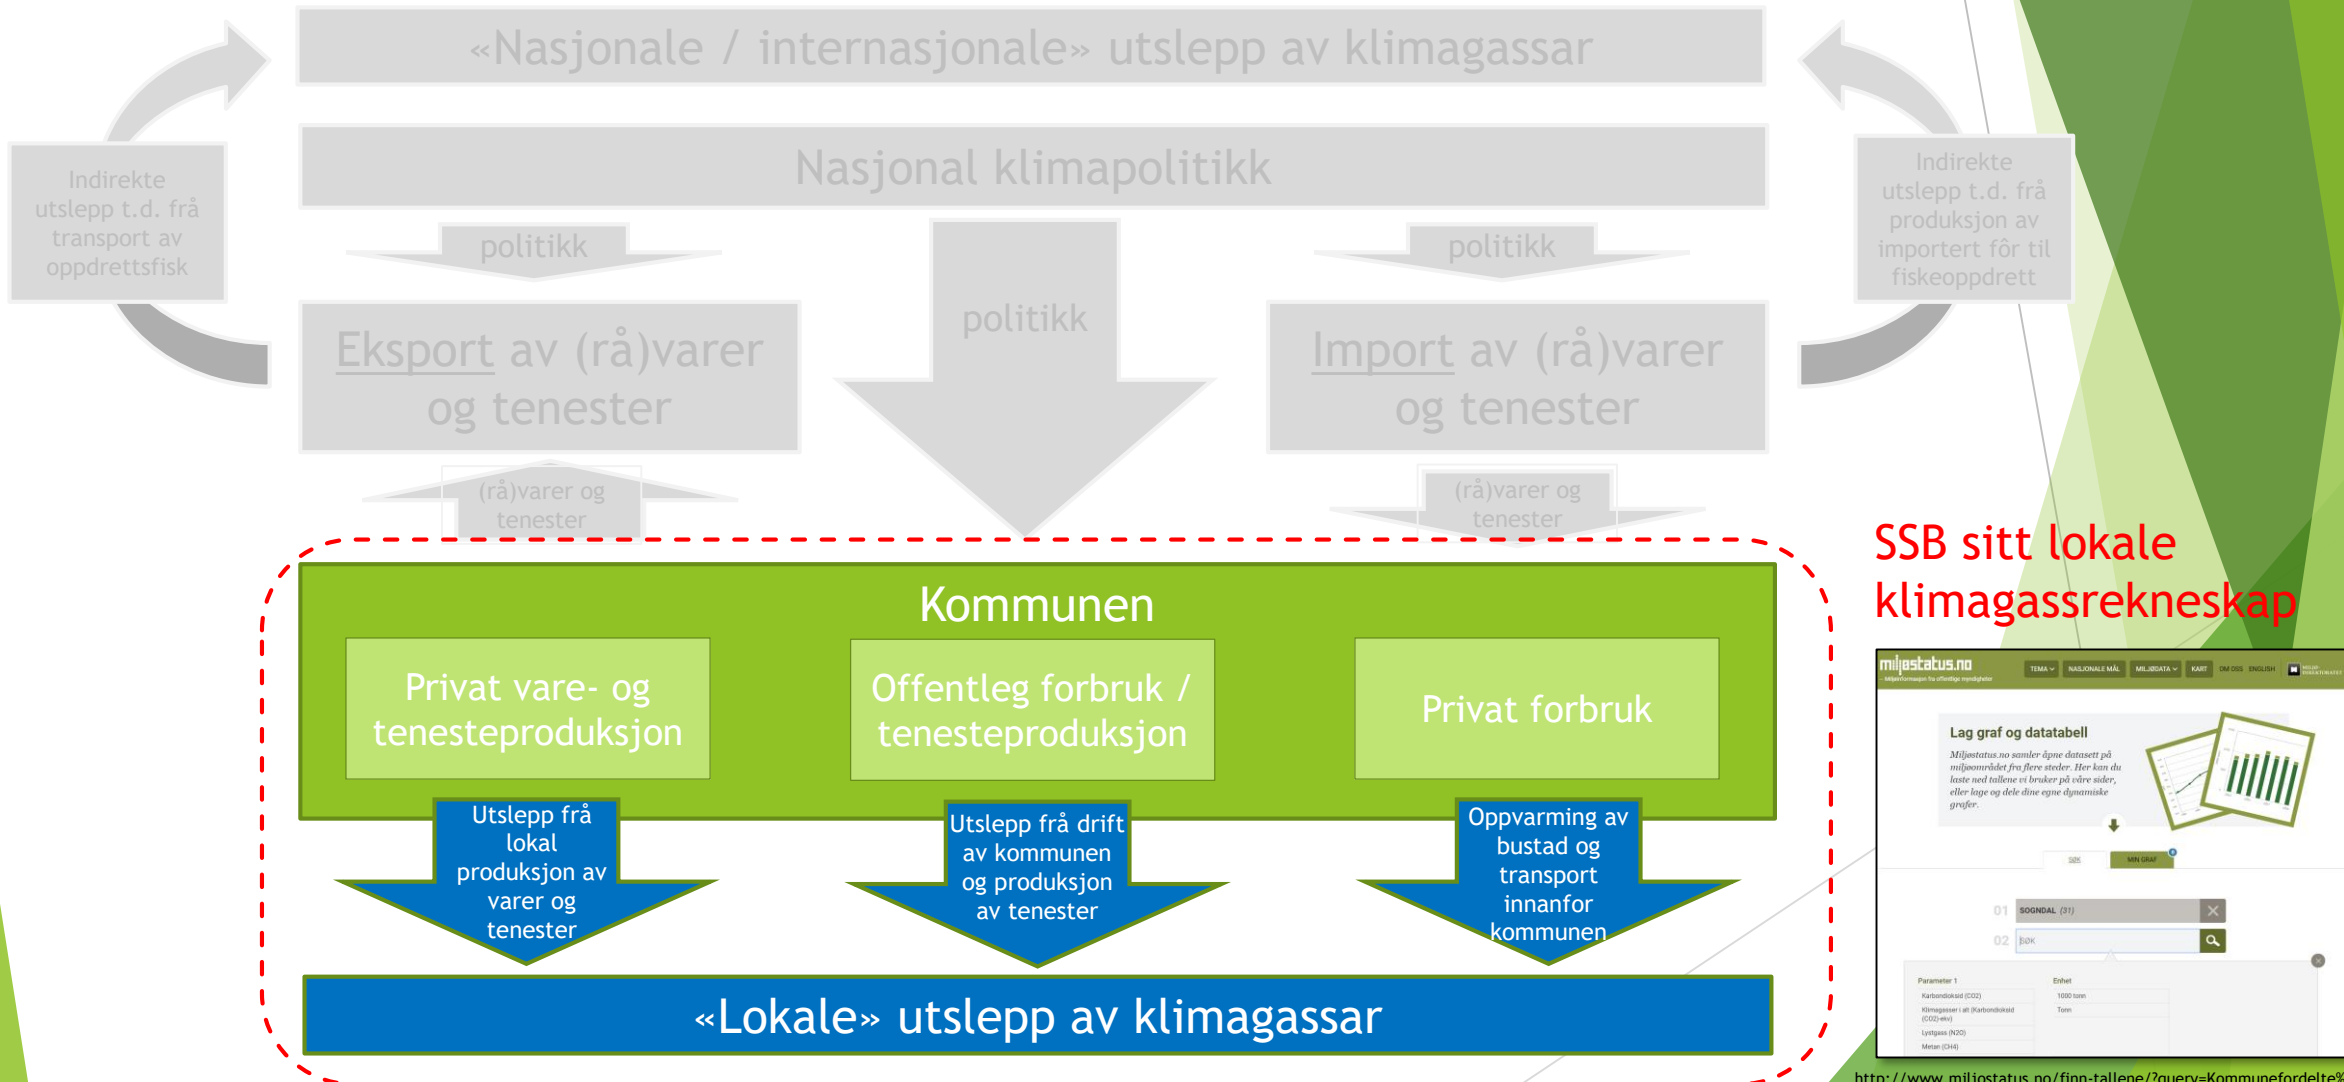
«Nasjonale / internasjonale» utslepp av klimagassar

Nasjonal klimapolitikk

Indirekte utslepp t.d. frå transport av oppdrettsfisk

politikk

politikk

politikk

Indirekte utslepp t.d. frå produksjon av importert fôr til fiskeoppdrett

Eksport av (rå)varer og tenester

Import av (rå)varer og tenester

(rå)varer og tenester

(rå)varer og tenester

SSB sitt lokale klimagassrekneskap

Kommunen

Privat vare- og tenesteproduksjon

Offentleg forbruk / tenesteproduksjon

Privat forbruk

Utslepp frå lokal produksjon av varer og tenester

Utslepp frå drift av kommunen og produksjon av tenester

Oppvarming av bustad og transport innanfor kommunen

«Lokale» utslepp av klimagassar

miljøstatus.no

TEMA NASJONALE MÅL MILJØDATA KART OM OSS ENGLISH

Lag graf og datatabell

Miljøstatus.no samler åpne datasett på miljøområdet fra flere steder. Her kan du laste ned tallene vi bruker på våre sider, eller lage og dele dine egne dynamiske grafer.

SØK MIN GRAF

01 SOGNDAL (31)
02 SØK

Parameter 1 Enhet
Karbondioksid (CO2) 1000 tonn
Klimagasser i alt (Karbondioksid (CO2)-ekv) Tonn
Lystgass (N2O)
Metan (CH4)

http://www.miljostatus.no/finn-tallene/?query=Kommunefordelte